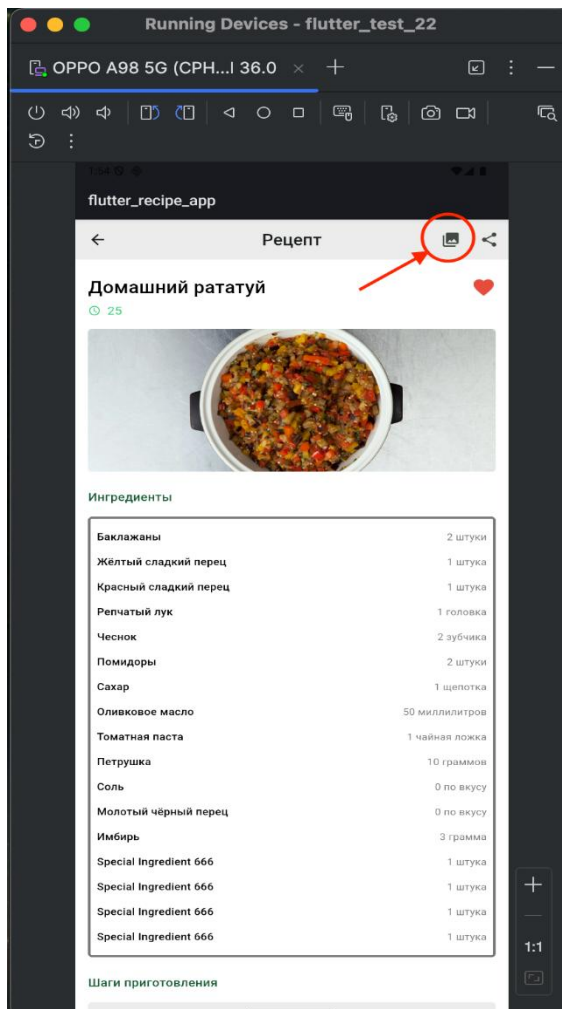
Running Devices - flutter_test_22

OPPO A98 5G (CPH...I 36.0 ×

1:54

flutter_recipe_app

Рецепт

Домашний рататуй

25

Ингредиенты

| | |
|---|---|
| Баклажаны | 2 штуки |
| Жёлтый сладкий перец | 1 штука |
| Красный сладкий перец | 1 штука |
| Репчатый лук | 1 головка |
| Чеснок | 2 зубчика |
| Помидоры | 2 штуки |
| Сахар | 1 щепотка |
| Оливковое масло | 50 миллилитров |
| Томатная паста | 1 чайная ложка |
| Петрушка | 10 граммов |
| Соль | 0 по вкусу |
| Молотый чёрный перец | 0 по вкусу |
| Имбирь | 3 грамма |
| Special Ingredient 666 | 1 штука |
| Special Ingredient 666 | 1 штука |
| Special Ingredient 666 | 1 штука |
| Special Ingredient 666 | 1 штука |

Шаги приготовления

+
1:1